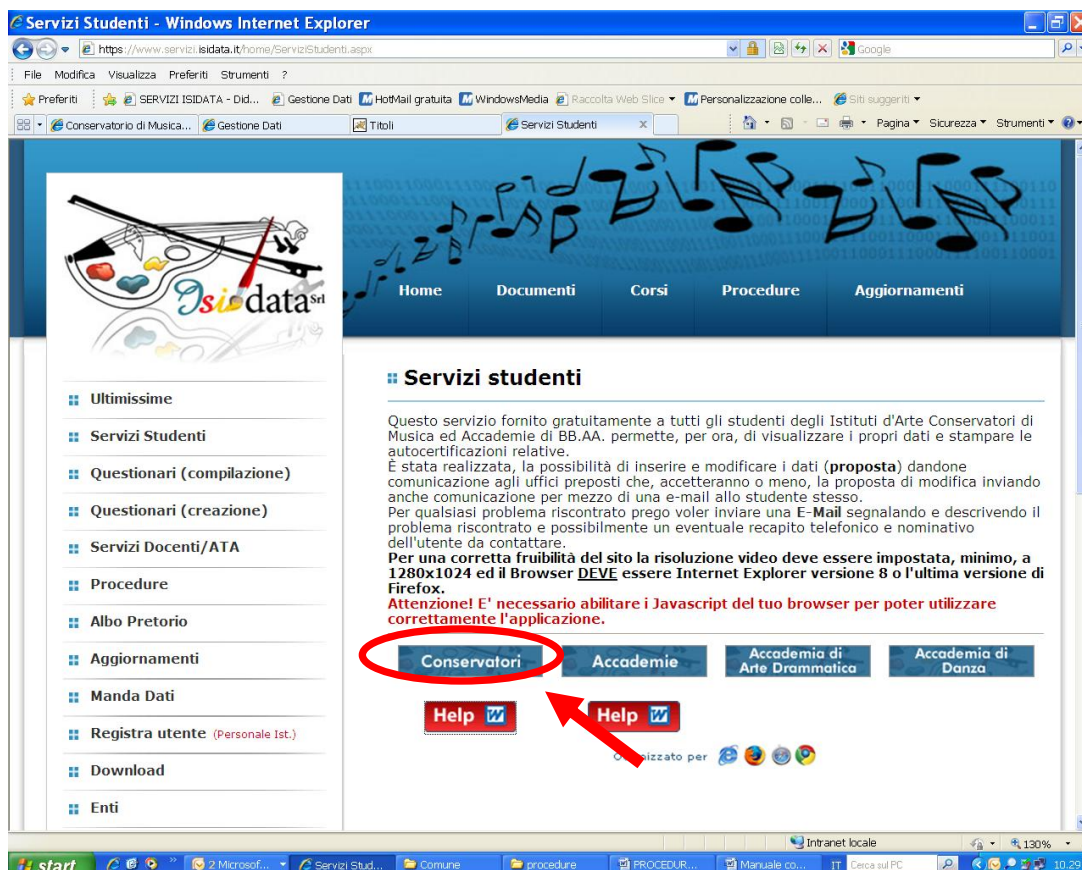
Servizi Studenti - Windows Internet Explorer

https://www.servizi.isidata.it/home/ServiziStudenti.aspx

Google

File Modifica Visualizza Preferiti Strumenti ?

Preferiti SERVIZI ISIDATA - Did... Gestione Dati HotMail gratuita WindowsMedia Raccolta Web Slice Personalizzazione colle... Siti suggeriti

Conservatorio di Musica... Gestione Dati Titoli Servizi Studenti

Pagina Sicurezza Strumenti

Isidata Srl

Home Documenti Corsi Procedure Aggiornamenti

Ultimissime
Servizi Studenti
Questionari (compilazione)
Questionari (creazione)
Servizi Docenti/ATA
Procedure
Albo Pretorio
Aggiornamenti
Manda Dati
Registra utente (Personale Ist.)
Download
Enti

Servizi studenti

Questo servizio fornito gratuitamente a tutti gli studenti degli Istituti d'Arte Conservatori di Musica ed Accademie di BB.AA. permette, per ora, di visualizzare i propri dati e stampare le autocertificazioni relative.
È stata realizzata, la possibilità di inserire e modificare i dati (**proposta**) dandone comunicazione agli uffici preposti che, accetteranno o meno, la proposta di modifica inviando anche comunicazione per mezzo di una e-mail allo studente stesso.
Per qualsiasi problema riscontrato prego voler inviare una **E-Mail** segnalando e descrivendo il problema riscontrato e possibilmente un eventuale recapito telefonico e nominativo dell'utente da contattare.
**Per una corretta fruibilità del sito la risoluzione video deve essere impostata, minimo, a 1280x1024 ed il Browser DEVE essere Internet Explorer versione 8 o l'ultima versione di Firefox.**
**Attenzione! E' necessario abilitare i Javascript del tuo browser per poter utilizzare correttamente l'applicazione.**

Conservatori Accademie Accademia di Arte Drammatica Accademia di Danza

Help Help

O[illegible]izzato per

Intranet locale 130%

start 2 Microsof... Servizi Stud... Comune procedure PROCEDUR... Manuale co... IT Cerca sul PC 10.29